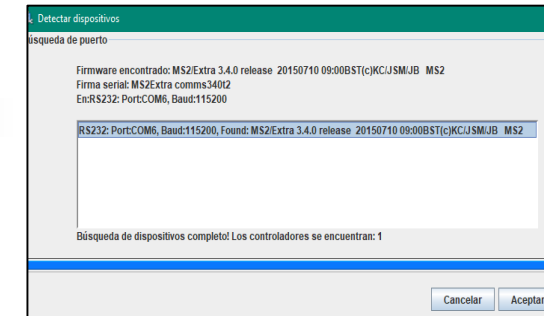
Detectar dispositivos

úsqueda de puerto

Firmware encontrado: MS2/Extra 3.4.0 release 20150710 09:00BST(c)KC/JSM/JB MS2
Firma serial: MS2Extra comms340t2
En:RS232: Port:COM6, Baud:115200

RS232: Port:COM6, Baud:115200, Found: MS2/Extra 3.4.0 release 20150710 09:00BST(c)KC/JSM/JB MS2

Búsqueda de dispositivos completo! Los controladores se encuentran: 1

Cancelar

Aceptar